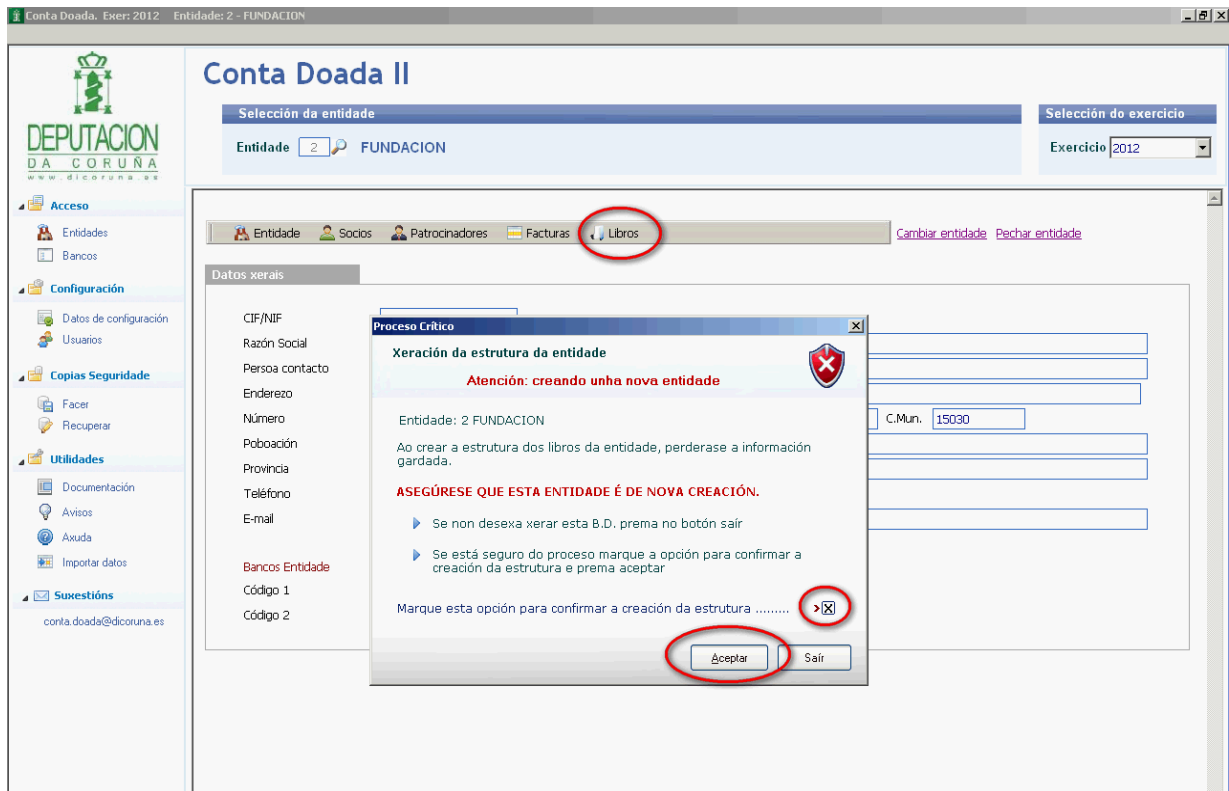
Conta Doada. Exer: 2012 Entidade: 2 - FUNDACION

DEPUTACION
DA CORUÑA
www.dicoruna.es

Conta Doada II

Selección da entidade
Entidade 2 FUNDACION

Selección do exercicio
Exercicio 2012

Acceso
Entidades
Bancos
Configuración
Datos de configuración
Usuarios
Copias Seguridade
Facer
Recuperar
Utilidades
Documentación
Avisos
Axuda
Importar datos
Suxestións
conta.doada@dicoruna.es

Entidade Socios Patrocinadores Facturas Libros
Cambiar entidade Pechar entidade

Datos xerais
CIF/NIF
Razón Social
Persoa contacto
Enderezo
Número
Poboación
Provincia
Teléfono
E-mail
Bancos Entidade
Código 1
Código 2
C.Mun. 15030

Proceso Crítico
Xeración da estrutura da entidade
Atención: creando unha nova entidade
Entidade: 2 FUNDACION
Ao crear a estrutura dos libros da entidade, perderase a información gardada.
ASEGÚRESE QUE ESTA ENTIDADE É DE NOVA CREACIÓN.
Se non desexa xerar esta B.D. prema no botón saír
Se está seguro do proceso marque a opción para confirmar a creación da estrutura e prema aceptar
Marque esta opción para confirmar a creación da estrutura ......... X
Aceptar
Saír